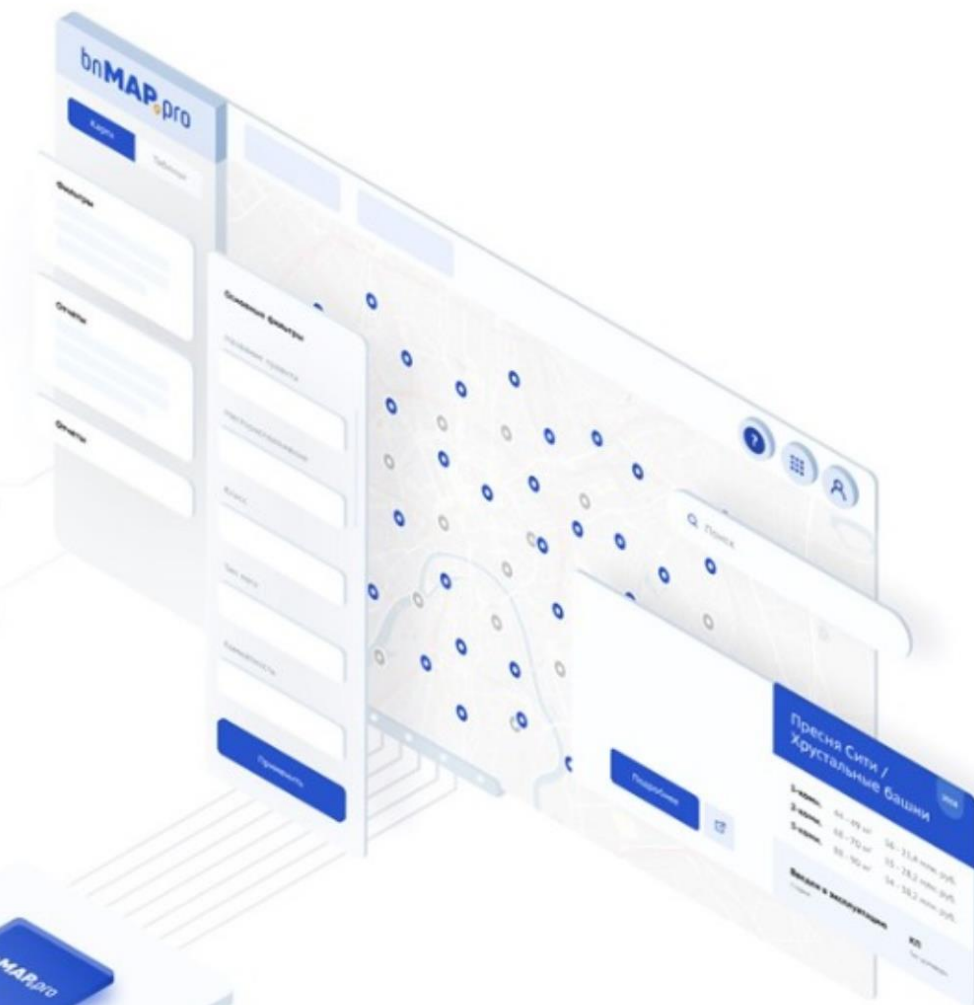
bnMAP.pro

Карта

Таблица

Фильтры

Отчеты

Отчеты

Основные фильтры

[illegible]

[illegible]

Класс

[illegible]

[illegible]

Применить

Поиск

Пресня Сити / Хрустальные башни

2024

1-комн. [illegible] 16 - 21,6 млн. руб.

2-комн. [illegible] 25 - 28,2 млн. руб.

3-комн. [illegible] 34 - 38,2 млн. руб.

Введен в эксплуатацию

КП

Подробнее

MAP.pro